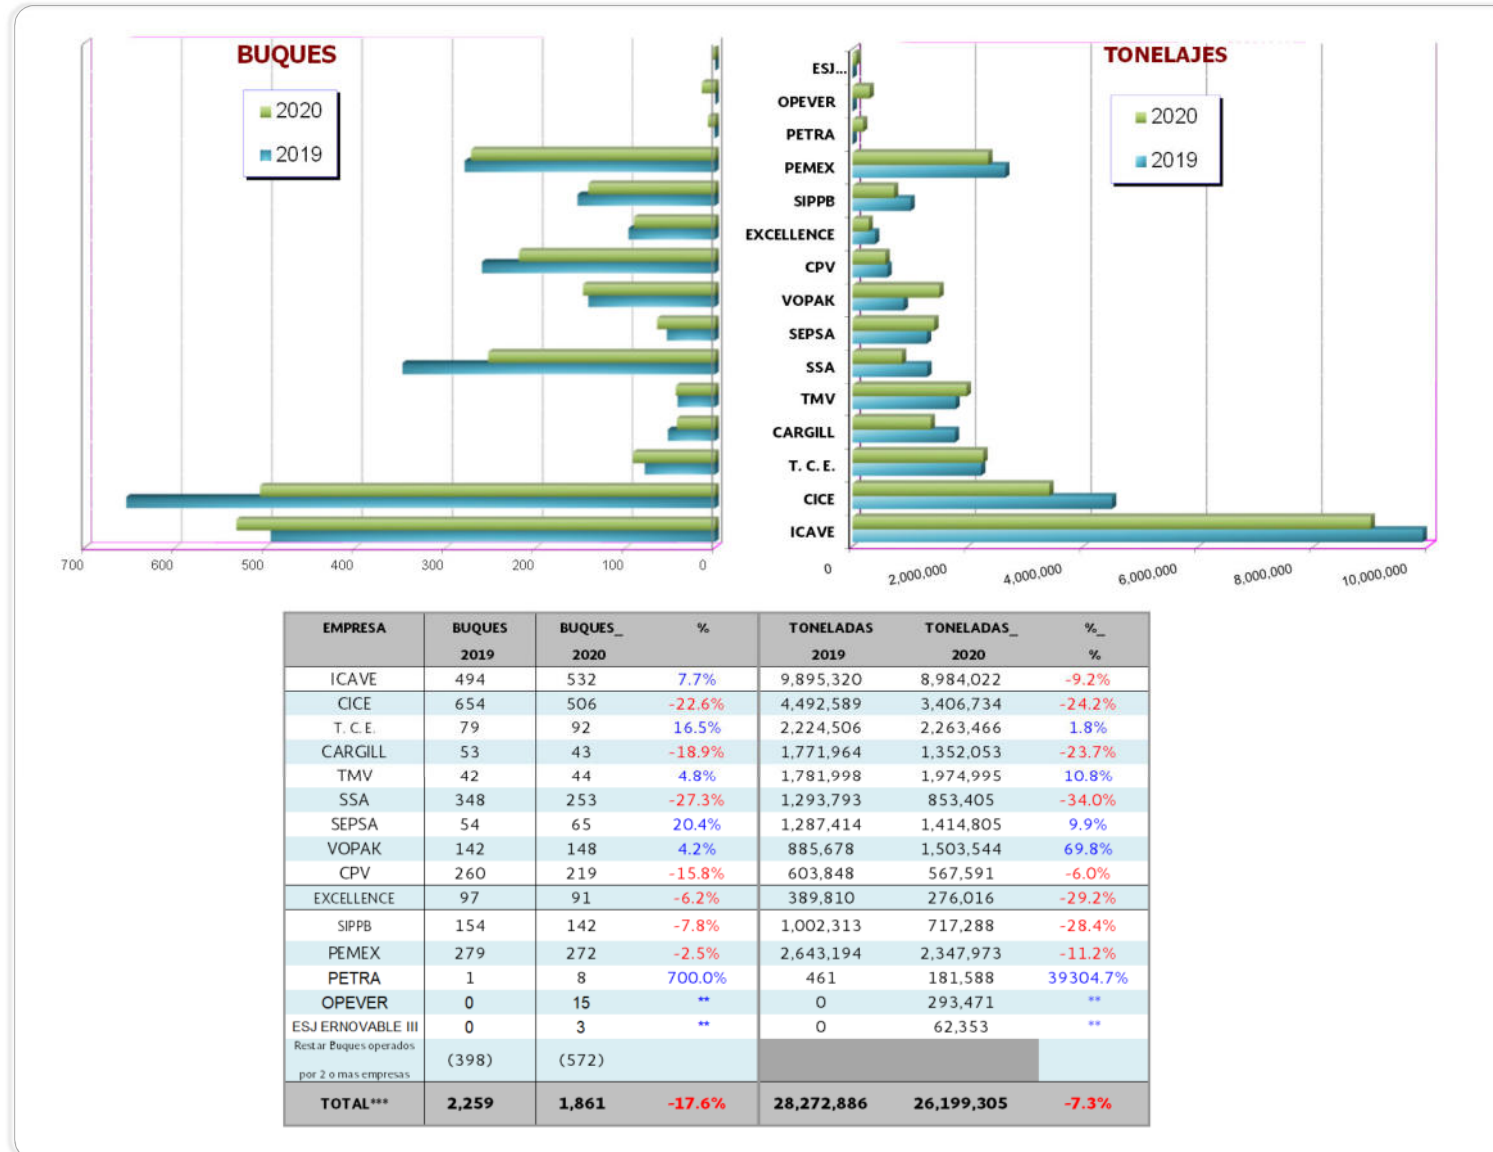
BUQUES

2020
2019

700 600 500 400 300 200 100 0

ESJ...
OPEVER
PETRA
PEMEX
SIPPB
EXCELLENCE
CPV
VOPAK
SEPSA
SSA
TMV
CARGILL
T. C. E.
CICE
ICAVE

TONELAJES

2020
2019

0 2,000,000 4,000,000 6,000,000 8,000,000 10,000,000

| EMPRESA | BUQUES 2019 | BUQUES_ 2020 | % | TONELADAS 2019 | TONELADAS_ 2020 | %_ % |
|---|---|---|---|---|---|---|
| ICAVE | 494 | 532 | 7.7% | 9,895,320 | 8,984,022 | -9.2% |
| CICE | 654 | 506 | -22.6% | 4,492,589 | 3,406,734 | -24.2% |
| T. C. E. | 79 | 92 | 16.5% | 2,224,506 | 2,263,466 | 1.8% |
| CARGILL | 53 | 43 | -18.9% | 1,771,964 | 1,352,053 | -23.7% |
| TMV | 42 | 44 | 4.8% | 1,781,998 | 1,974,995 | 10.8% |
| SSA | 348 | 253 | -27.3% | 1,293,793 | 853,405 | -34.0% |
| SEPSA | 54 | 65 | 20.4% | 1,287,414 | 1,414,805 | 9.9% |
| VOPAK | 142 | 148 | 4.2% | 885,678 | 1,503,544 | 69.8% |
| CPV | 260 | 219 | -15.8% | 603,848 | 567,591 | -6.0% |
| EXCELLENCE | 97 | 91 | -6.2% | 389,810 | 276,016 | -29.2% |
| SIPPB | 154 | 142 | -7.8% | 1,002,313 | 717,288 | -28.4% |
| PEMEX | 279 | 272 | -2.5% | 2,643,194 | 2,347,973 | -11.2% |
| PETRA | 1 | 8 | 700.0% | 461 | 181,588 | 39304.7% |
| OPEVER | 0 | 15 | ** | 0 | 293,471 | ** |
| ESJ ERNOVABLE III | 0 | 3 | ** | 0 | 62,353 | ** |
| Restar Buques operados por 2 o mas empresas | (398) | (572) | | | | |
| TOTAL*** | 2,259 | 1,861 | -17.6% | 28,272,886 | 26,199,305 | -7.3% |